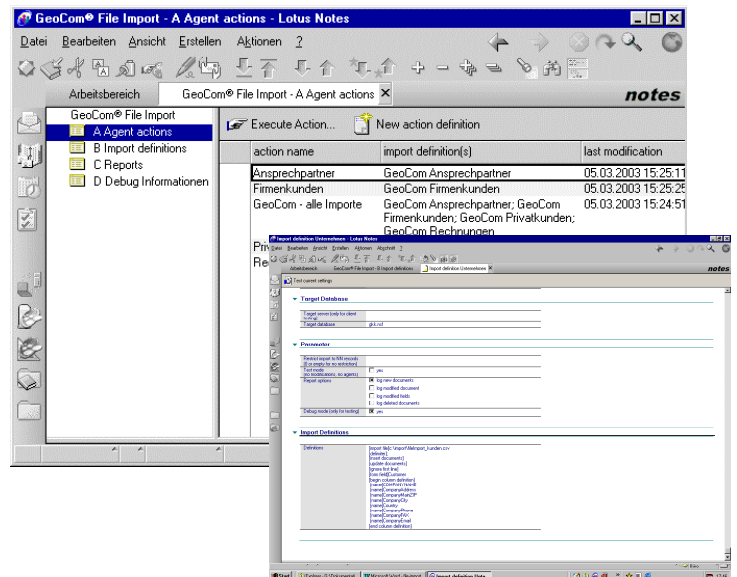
GeoCom® File Import - A Agent actions - Lotus Notes

Datei Bearbeiten Ansicht Erstellen Aktionen ?

Arbeitsbereich GeoCom® File Import - A Agent actions

notes

GeoCom® File Import
A Agent actions
B Import definitions
C Reports
D Debug Informationen

Execute Action... New action definition

| action name | import definition(s) | last modification |
|---|---|---|
| Ansprechpartner | GeoCom Ansprechpartner | 05.03.2003 15:25:11 |
| Firmenkunden | GeoCom Firmenkunden | 05.03.2003 15:25:25 |
| GeoCom - alle Importe | GeoCom Ansprechpartner; GeoCom Firmenkunden; GeoCom Privatkunden; GeoCom Rechnungen | 05.03.2003 15:24:51 |

Pri
Re

Import definition Unternehmen - Lotus Notes

Datei Bearbeiten Ansicht Erstellen Aktionen Abschnitt ?

Arbeitsbereich GeoCom® File Import - B Import definitions Import definition Unternehmen

notes

Test current settings

Target Database

Target server (only for client testing)
Target database gkk.nsf

Parameter

Restrict import to NN records (0 or empty for no restriction)
Test mode (no modifications, no agents) yes
Report options log new documents
log modified document
log modified fields
log deleted documents
Debug mode (only for testing) yes

Import Definitions

Definitions [import file]c:\Import\fileImport_kunden.csv
[delimiter];
[insert documents]
[update documents]
[ignore first line]
[use field]Customer
[begin column definition]
[name]CIXPAmt-Nam8
[name]CompanyAddress
[name]CompanyMainZIP
[name]CompanyCity
[name]Country
[name]CompanyPhone
[name]CompanyFAX
[name]CompanyEmail
[end column definition]

Start